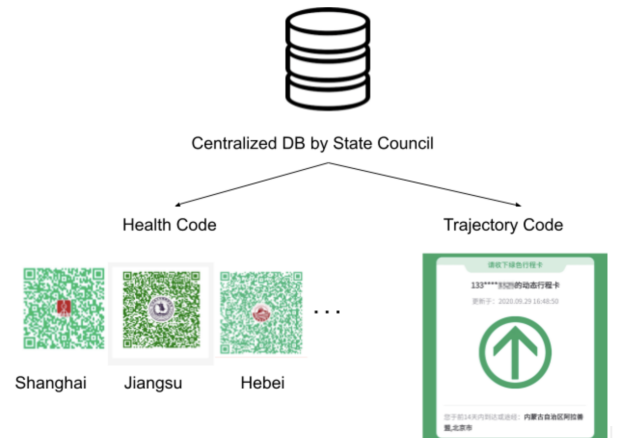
Centralized DB by State Council

Health Code

Trajectory Code

Shanghai

Jiangsu

Hebei

...

请收下绿色行程卡

133****8828的动态行程卡

更新于：2020.09.29 16:48:50

您于前14天内到达或途经：内蒙古自治区阿拉善盟,北京市